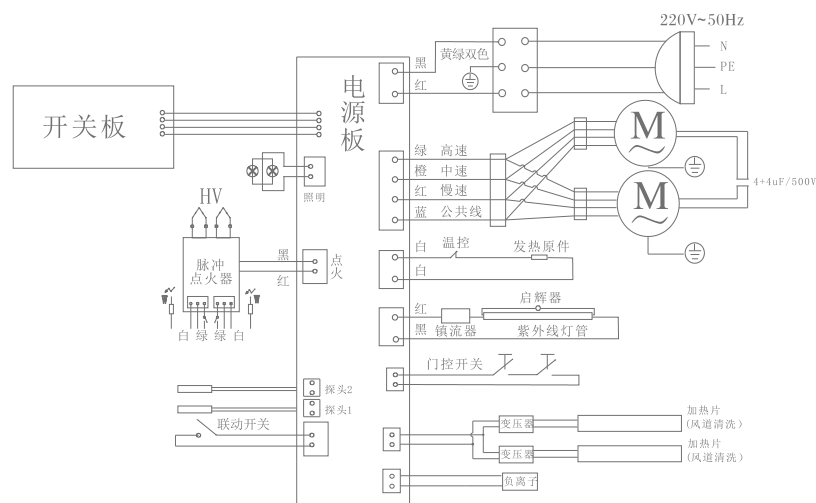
220V~50Hz
N
PE
L
黄绿双色
黑
红
开关板
电源板
绿 高速
橙 中速
红 慢速
蓝 公共线
M
M
4+4uF/500V
照明
HV
脉冲点火器
黑
红
点火
白 绿 绿 白
白 温控
白
发热原件
红
黑 镇流器
启辉器
紫外线灯管
门控开关
探头2
探头1
联动开关
变压器
变压器
加热片 (风道清洗)
加热片 (风道清洗)
负离子